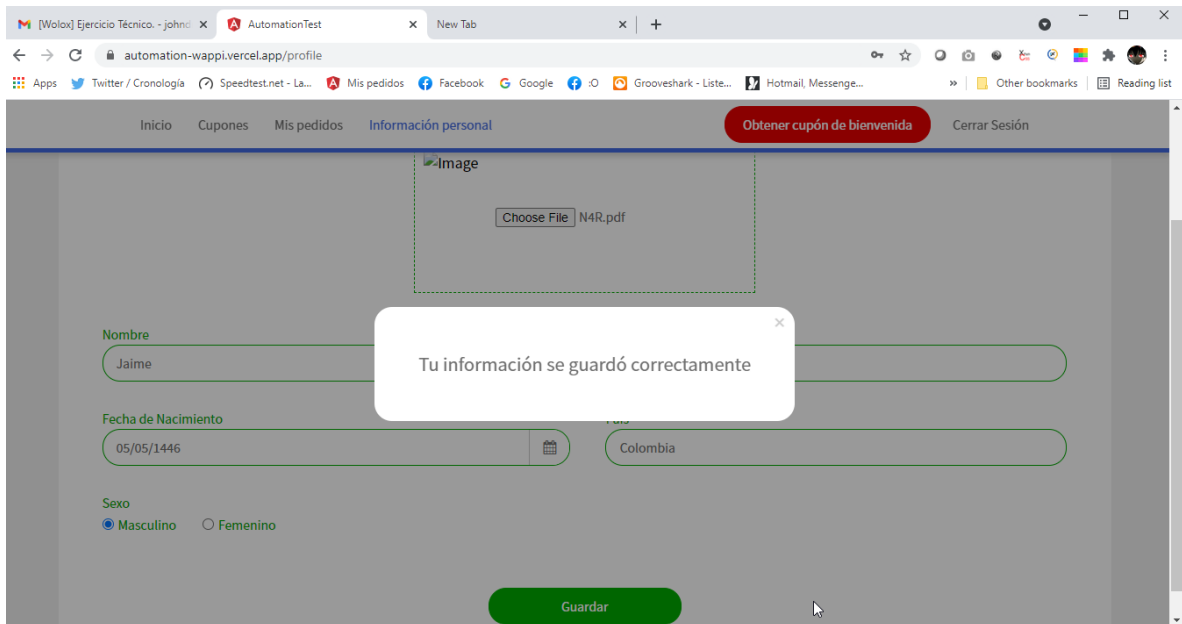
[Wolox] Ejercicio Técnico. - johnd ×
AutomationTest ×
New Tab ×
+

automation-wappi.vercel.app/profile

Apps
Twitter / Cronología
Speedtest.net - La...
Mis pedidos
Facebook
Google
:O
Grooveshark - Liste...
Hotmail, Messenge...
»
Other bookmarks
Reading list

Inicio
Cupones
Mis pedidos
Información personal
Obtener cupón de bienvenida
Cerrar Sesión

Image

Choose File N4R.pdf

Nombre
Jaime

×
Tu información se guardó correctamente

Fecha de Nacimiento
05/05/1446

País
Colombia

Sexo
Masculino
Femenino

Guardar